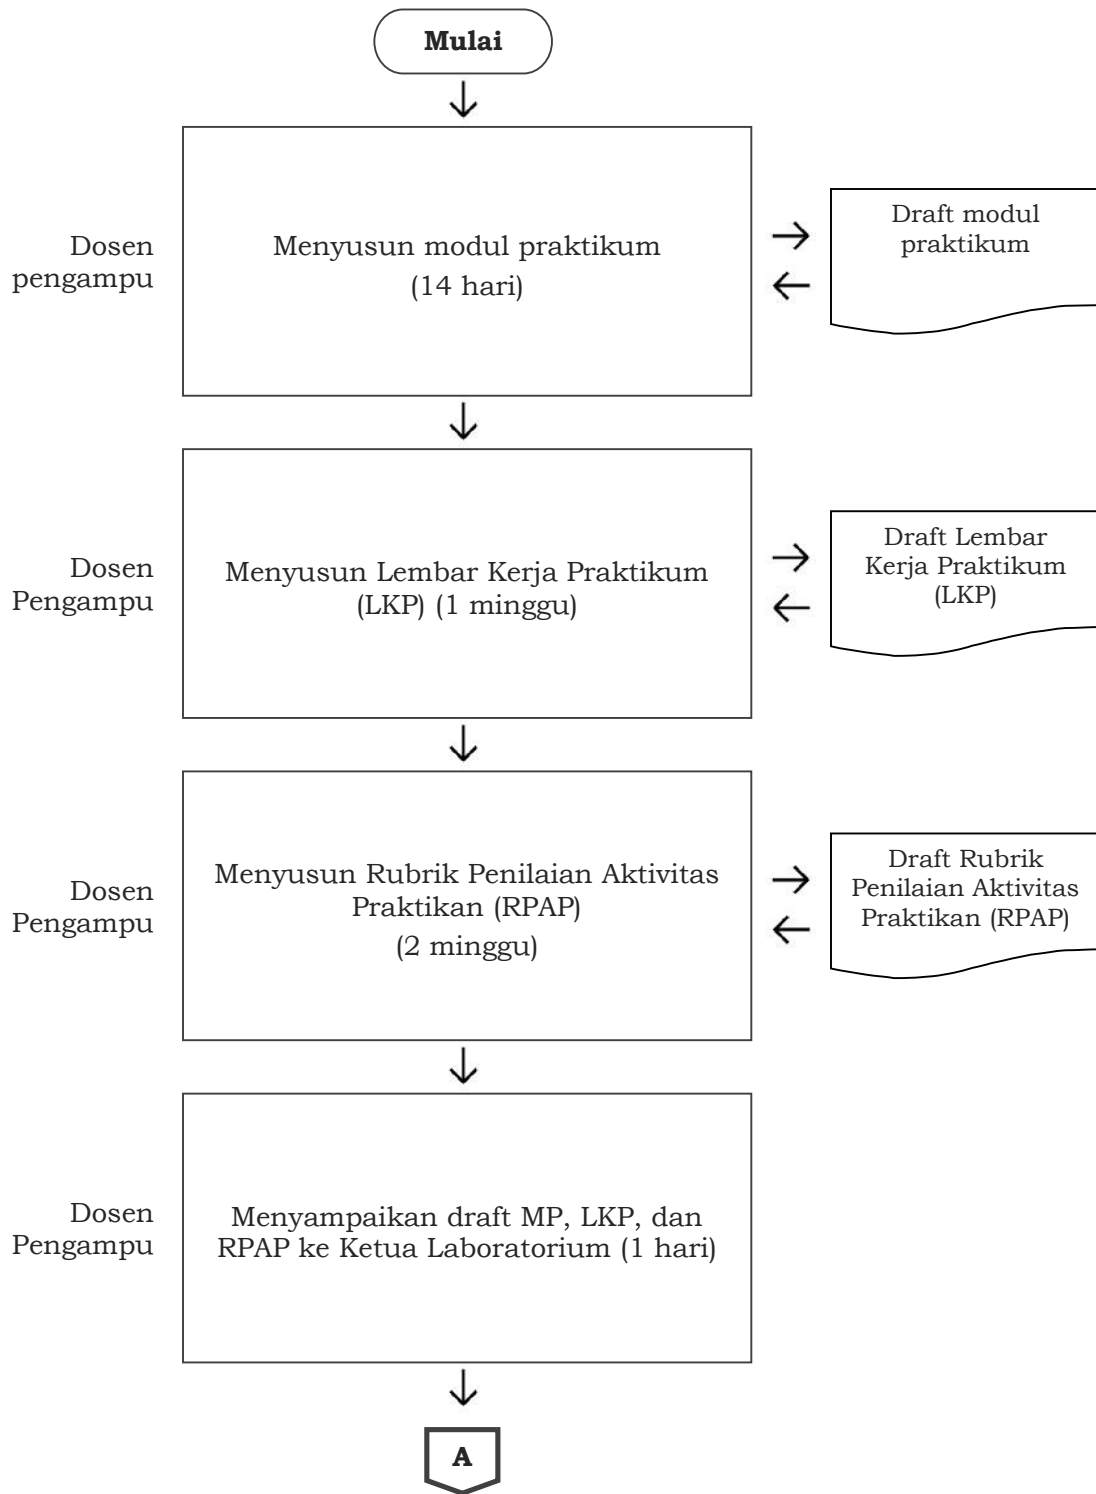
Mulai

Dosen pengampu

Menyusun modul praktikum (14 hari)

Draft modul praktikum

Dosen Pengampu

Menyusun Lembar Kerja Praktikum (LKP) (1 minggu)

Draft Lembar Kerja Praktikum (LKP)

Dosen Pengampu

Menyusun Rubrik Penilaian Aktivitas Praktikan (RPAP) (2 minggu)

Draft Rubrik Penilaian Aktivitas Praktikan (RPAP)

Dosen Pengampu

Menyampaikan draft MP, LKP, dan RPAP ke Ketua Laboratorium (1 hari)

A